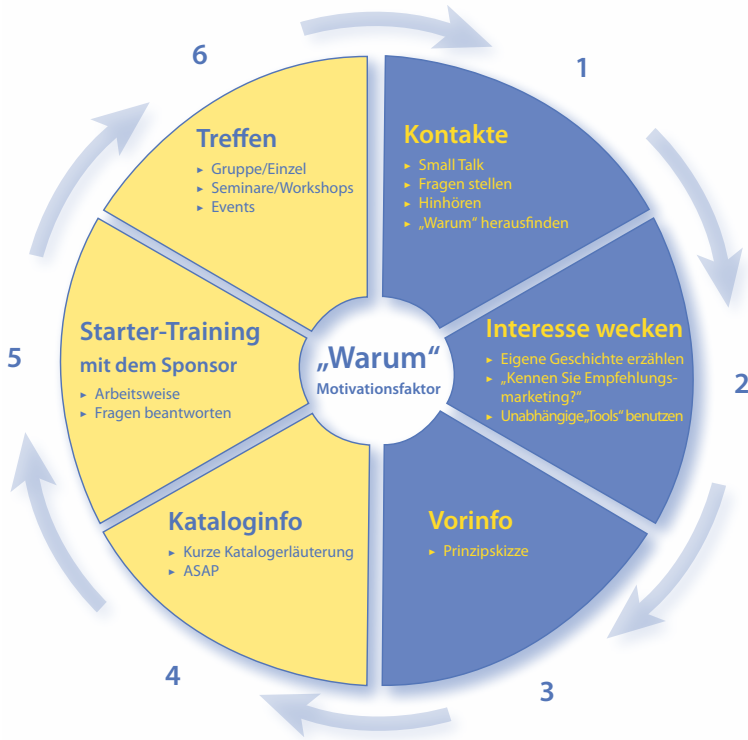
„Warum“
Motivationsfaktor

1
Kontakte
► Small Talk
► Fragen stellen
► Hinhören
► „Warum“ herausfinden

2
Interesse wecken
► Eigene Geschichte erzählen
► „Kennen Sie Empfehlungsmarketing?“
► Unabhängige„Tools“ benutzen

3
Vorinfo
► Prinzipskizze

4
Kataloginfo
► Kurze Katalogerläuterung
► ASAP

5
Starter-Training mit dem Sponsor
► Arbeitsweise
► Fragen beantworten

6
Treffen
► Gruppe/Einzel
► Seminare/Workshops
► Events